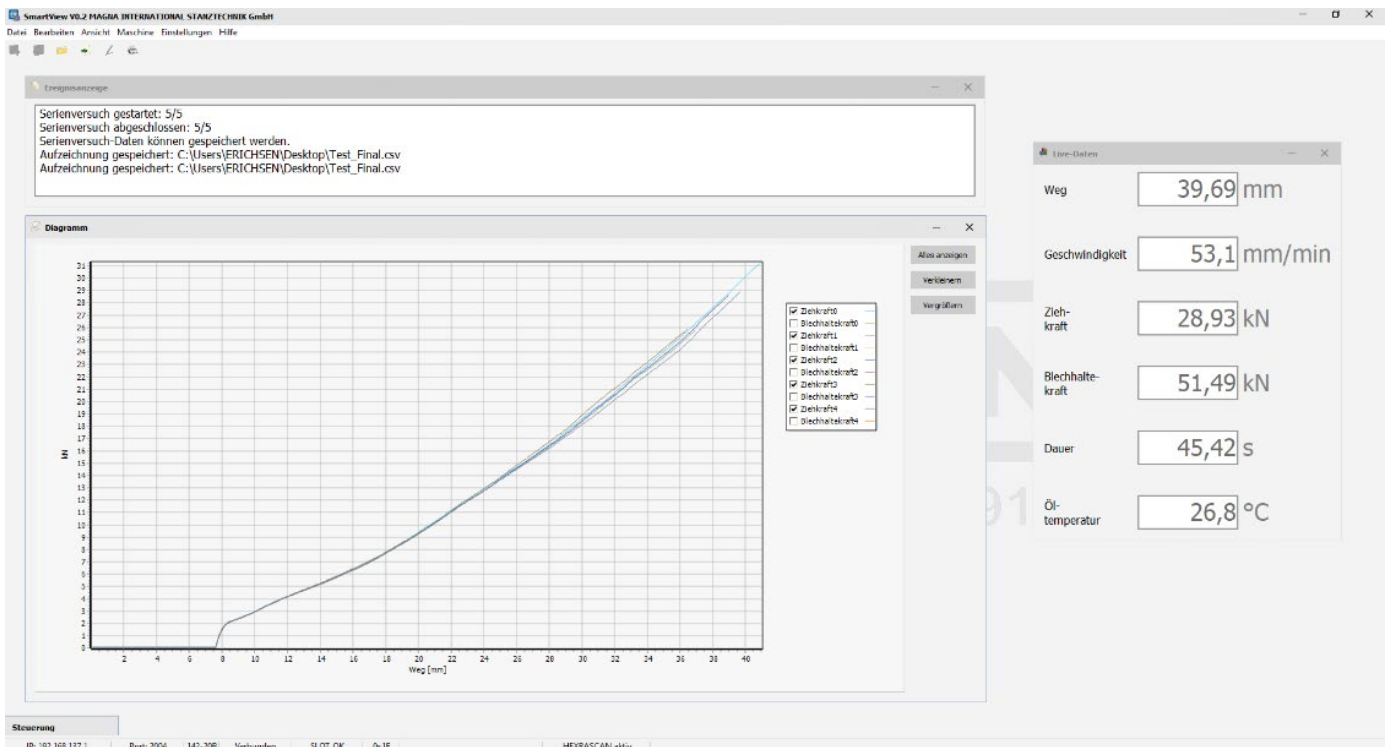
SmartView V0.2 MAGNA INTERNATIONAL STANZTECHNIK GmbH

Datei Bearbeiten Ansicht Maschine Einstellungen Hilfe

Ereignisanzeige

Serienversuch gestartet: 5/5
Serienversuch abgeschlossen: 5/5
Serienversuch-Daten können gespeichert werden.
Aufzeichnung gespeichert: C:\Users\ERICHSEN\Desktop\Test_Final.csv
Aufzeichnung gespeichert: C:\Users\ERICHSEN\Desktop\Test_Final.csv

Diagramm

Alles anzeigen
Verkleinern
Vergrößern

31 30 29 28 27 26 25 24 23 22 21 20 19 18 17 16 15 14 13 12 11 10 9 8 7 6 5 4 3 2 1 0

kN

2 4 6 8 10 12 14 16 18 20 22 24 26 28 30 32 34 36 38 40

Weg [mm]

Ziehkraft0
Blechhaltekraft0
Ziehkraft1
Blechhaltekraft1
Ziehkraft2
Blechhaltekraft2
Ziehkraft3
Blechhaltekraft3
Ziehkraft4
Blechhaltekraft4

Live-Daten

Weg 39,69 mm

Geschwindigkeit 53,1 mm/min

Ziehkraft 28,93 kN

Blechhaltekraft 51,49 kN

Dauer 45,42 s

Öltemperatur 26,8 °C

Steuerung

IP: 192.168.137.1 Port: 2004 142-208 Verbunden SLOT OK 0-15 HEXBASCAN aktiv